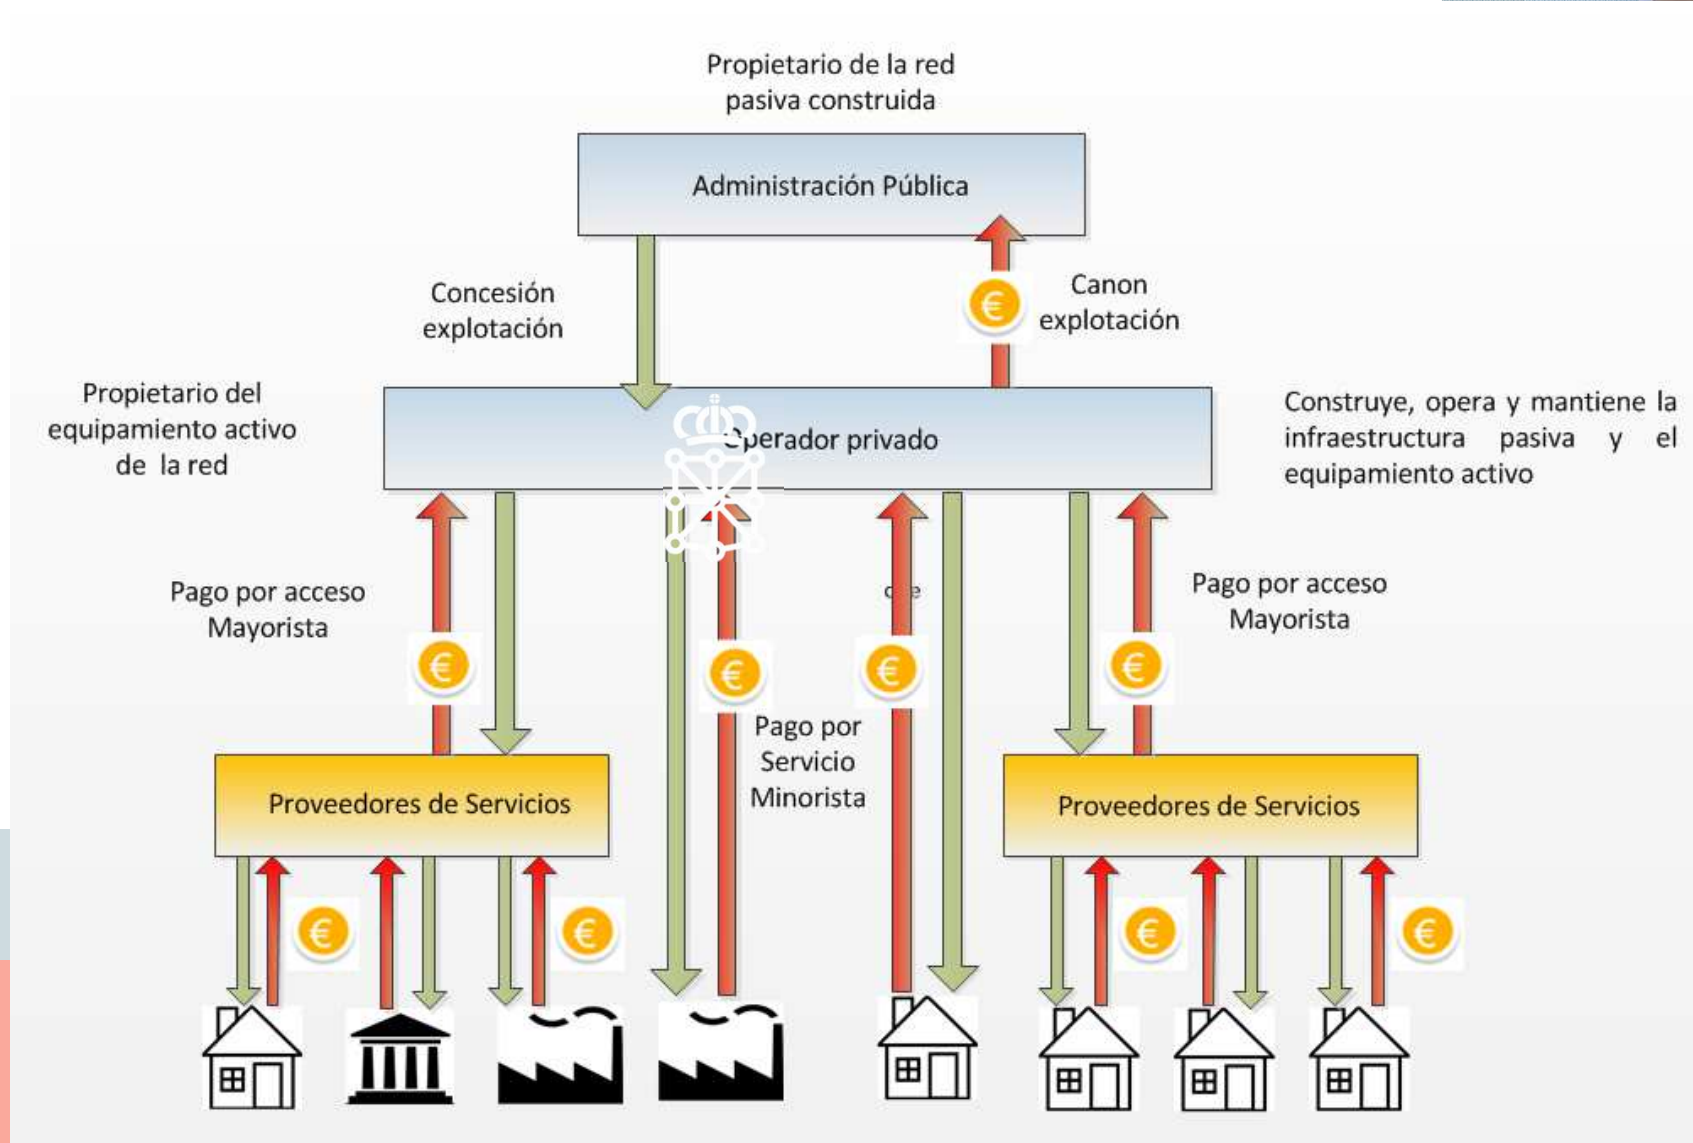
Propietario de la red pasiva construida

Administración Pública

Concesión explotación

Canon explotación

Propietario del equipamiento activo de la red

Operador privado

Construye, opera y mantiene la infraestructura pasiva y el equipamiento activo

Pago por acceso Mayorista

Pago por acceso Mayorista

Pago por Servicio Minorista

Proveedores de Servicios

Proveedores de Servicios